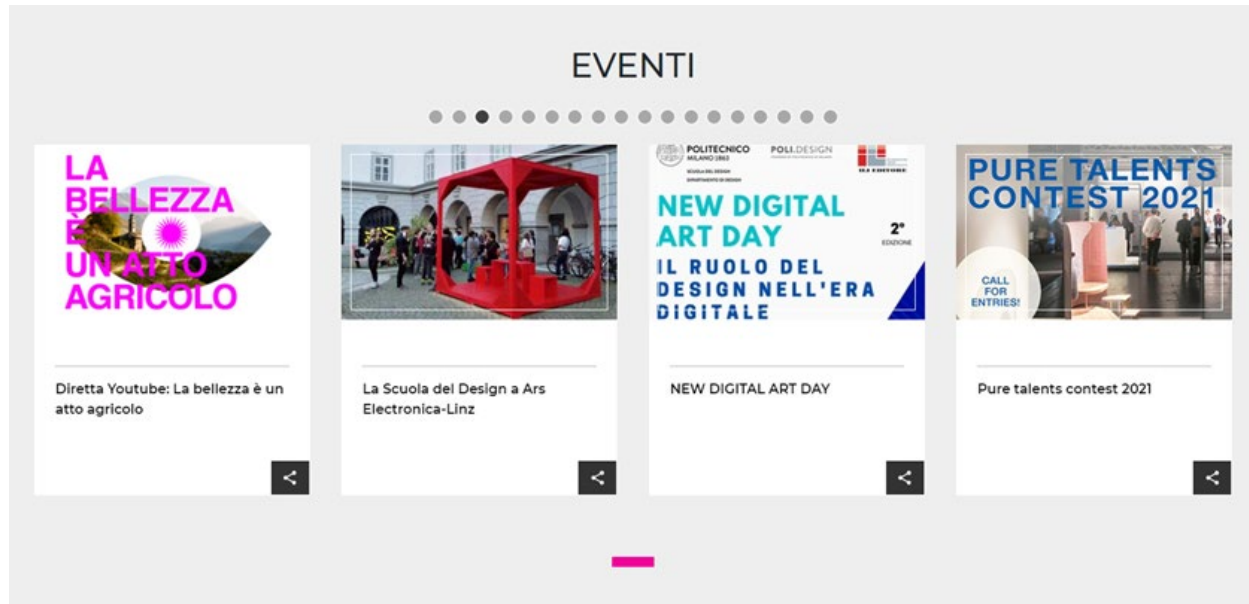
EVENTI

LA BELLEZZA È UN ATTO AGRICOLO

Diretta Youtube: La bellezza è un atto agricolo

La Scuola del Design a Ars Electronica-Linz

POLITECNICO MILANO 1863
SCUOLA DEL DESIGN
DIPARTIMENTO DI DESIGN
POLI.DESIGN
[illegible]
NEW DIGITAL ART DAY
2° EDIZIONE
IL RUOLO DEL DESIGN NELL'ERA DIGITALE

NEW DIGITAL ART DAY

PURE TALENTS CONTEST 2021
CALL FOR ENTRIES!

Pure talents contest 2021